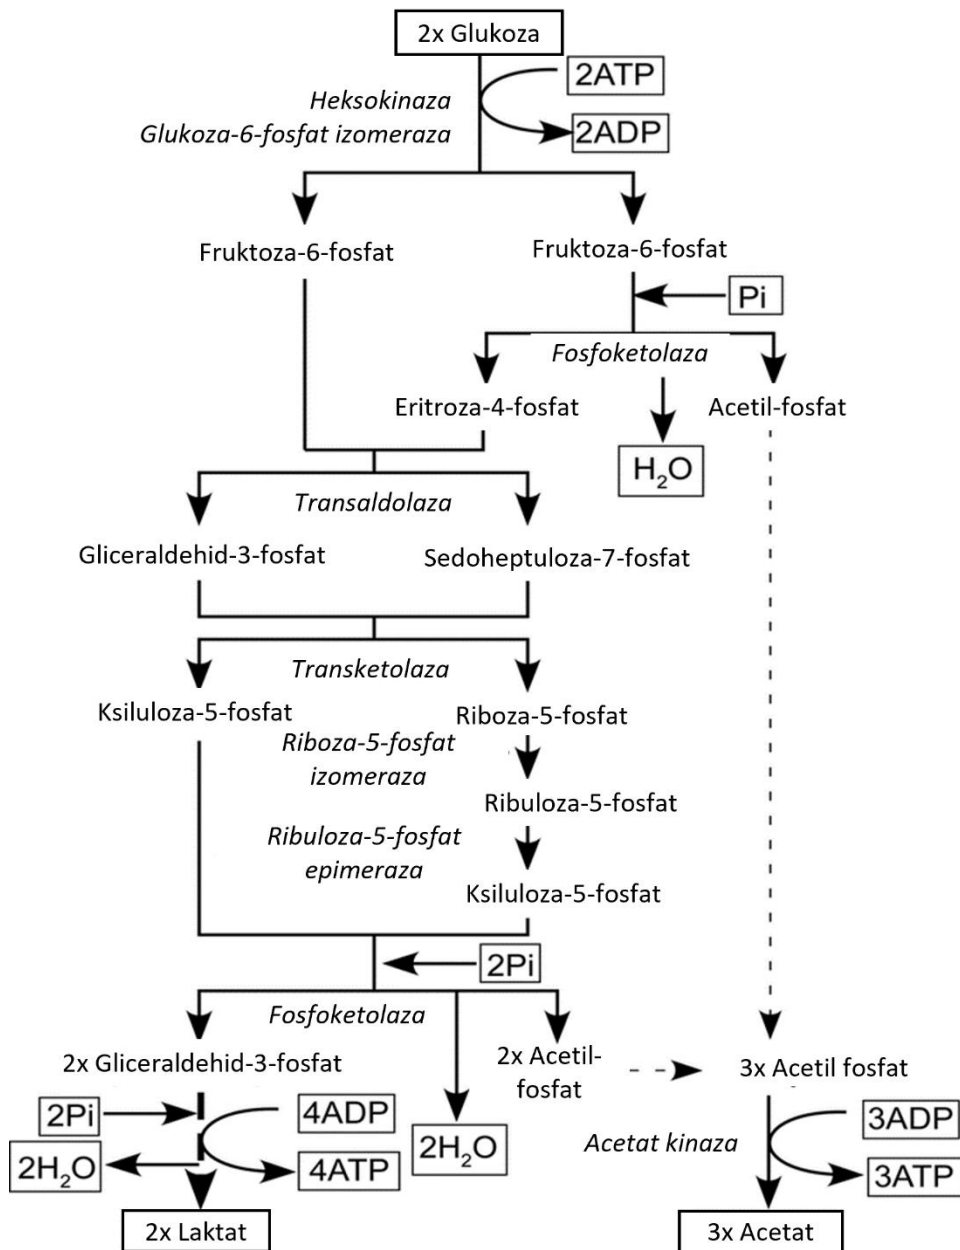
2x Glukoza

2ATP

Heksokinaza

Glukoza-6-fosfat izomeraza

2ADP

Fruktoza-6-fosfat

Fruktoza-6-fosfat

Pi

Fosfoketolaza

Eritroza-4-fosfat

Acetil-fosfat

$H_2O$

Transaldolaza

Gliceraldehid-3-fosfat

Sedoheptuloza-7-fosfat

Transketolaza

Ksiluloza-5-fosfat

Riboza-5-fosfat

Riboza-5-fosfat izomeraza

Ribuloza-5-fosfat

Ribuloza-5-fosfat epimeraza

Ksiluloza-5-fosfat

2Pi

Fosfoketolaza

2x Gliceraldehid-3-fosfat

2x Acetil-fosfat

3x Acetil fosfat

2Pi

4ADP

3ADP

Acetat kinaza

$2H_2O$

$2H_2O$

4ATP

3ATP

2x Laktat

3x Acetat